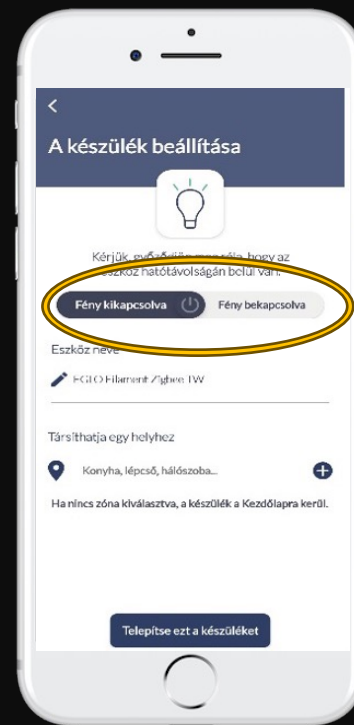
<
A készülék beállítása

Kérjük, győződjön meg róla, hogy az eszköz hatótávolságán belül van.

Fény kikapcsolva
Fény bekapcsolva

Eszköz neve

EGLO Filament Zigbee TW

Társíthatja egy helyhez

Konyha, lépcső, hálószoba...

Ha nincs zóna kiválasztva, a készülék a Kezdőlapra kerül.

Telepítse ezt a készüléket